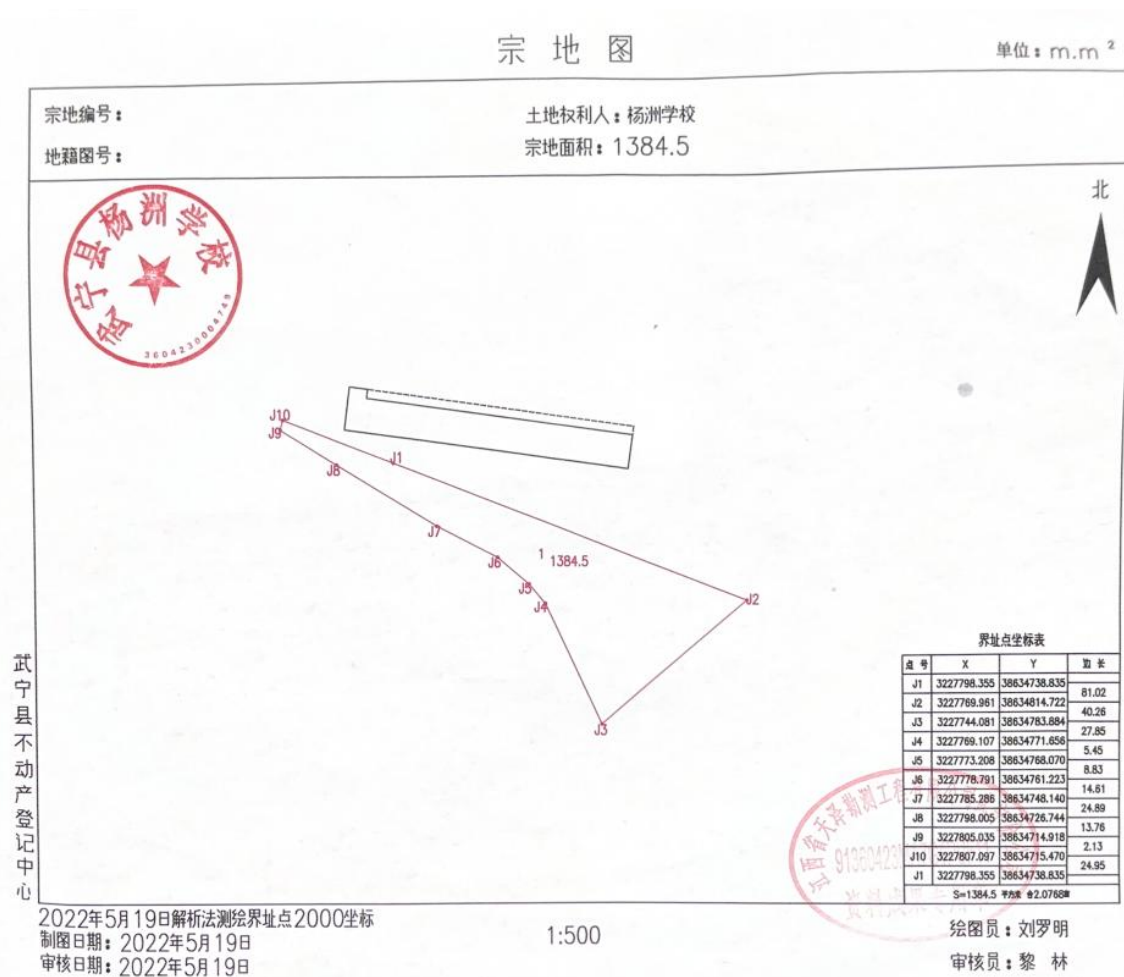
宗 地 图

单位：m.m $^2$

宗地编号：

土地权利人：杨洲学校

宗地面积：1384.5

地籍图号：

北

武宁县杨洲学校

3604230004749

J10
J9
J1
J8
J7
J6
1
1384.5
J5
J4
J2
J3

界址点坐标表

| 点 号 | X | Y | 边 长 |
|---|---|---|---|
| J1 | 3227798.355 | 38634738.835 | |
| | | | 81.02 |
| J2 | 3227769.961 | 38634814.722 | |
| | | | 40.26 |
| J3 | 3227744.081 | 38634783.884 | |
| | | | 27.85 |
| J4 | 3227769.107 | 38634771.656 | |
| | | | 5.45 |
| J5 | 3227773.208 | 38634768.070 | |
| | | | 8.83 |
| J6 | 3227778.791 | 38634761.223 | |
| | | | 14.61 |
| J7 | 3227785.286 | 38634748.140 | |
| | | | 24.89 |
| J8 | 3227798.005 | 38634726.744 | |
| | | | 13.76 |
| J9 | 3227805.035 | 38634714.918 | |
| | | | 2.13 |
| J10 | 3227807.097 | 38634715.470 | |
| | | | 24.95 |
| J1 | 3227798.355 | 38634738.835 | |

S=1384.5 平方米 合2.0768亩

江西省天泽勘测工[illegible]
91360423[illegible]

武宁县不动产登记中心

2022年5月19日解析法测绘界址点2000坐标
制图日期：2022年5月19日
审核日期：2022年5月19日

1:500

绘图员：刘罗明

审核员：黎 林